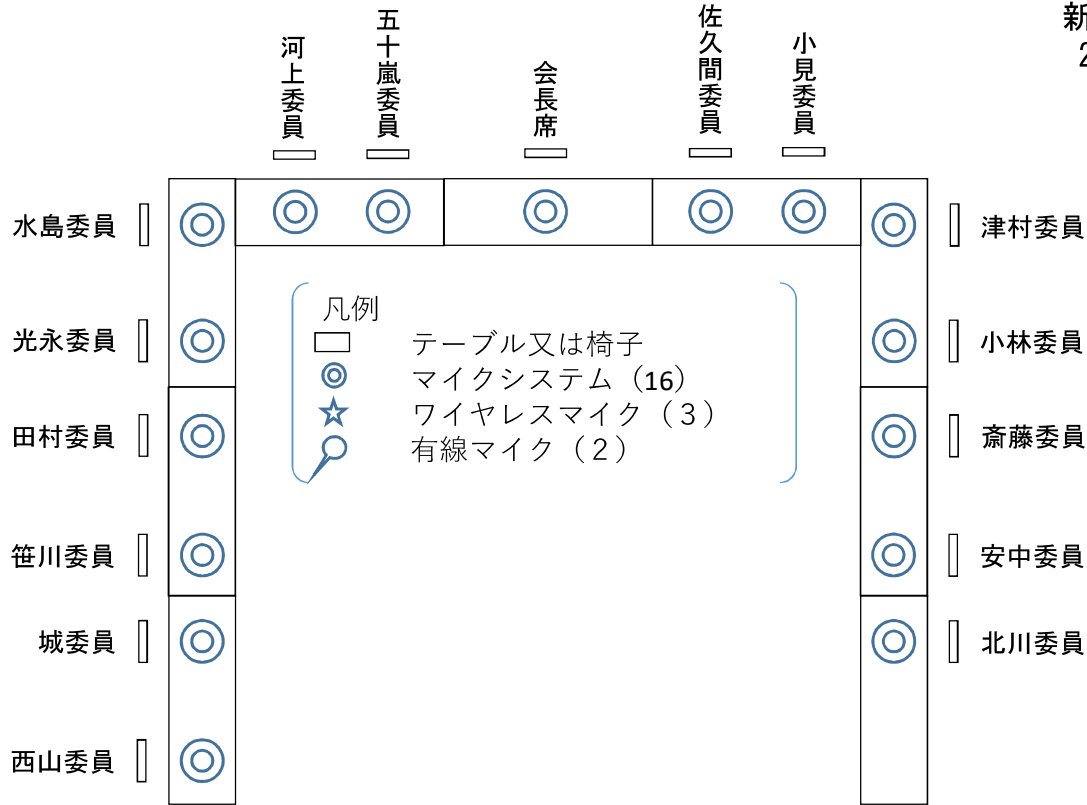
新
2

河上委員
五十嵐委員
会長席
佐久間委員
小見委員

水島委員
光永委員
田村委員
笹川委員
城委員
西山委員

津村委員
小林委員
斎藤委員
安中委員
北川委員

凡例
テーブル又は椅子
マイクシステム（16）
ワイヤレスマイク（３）
有線マイク（２）